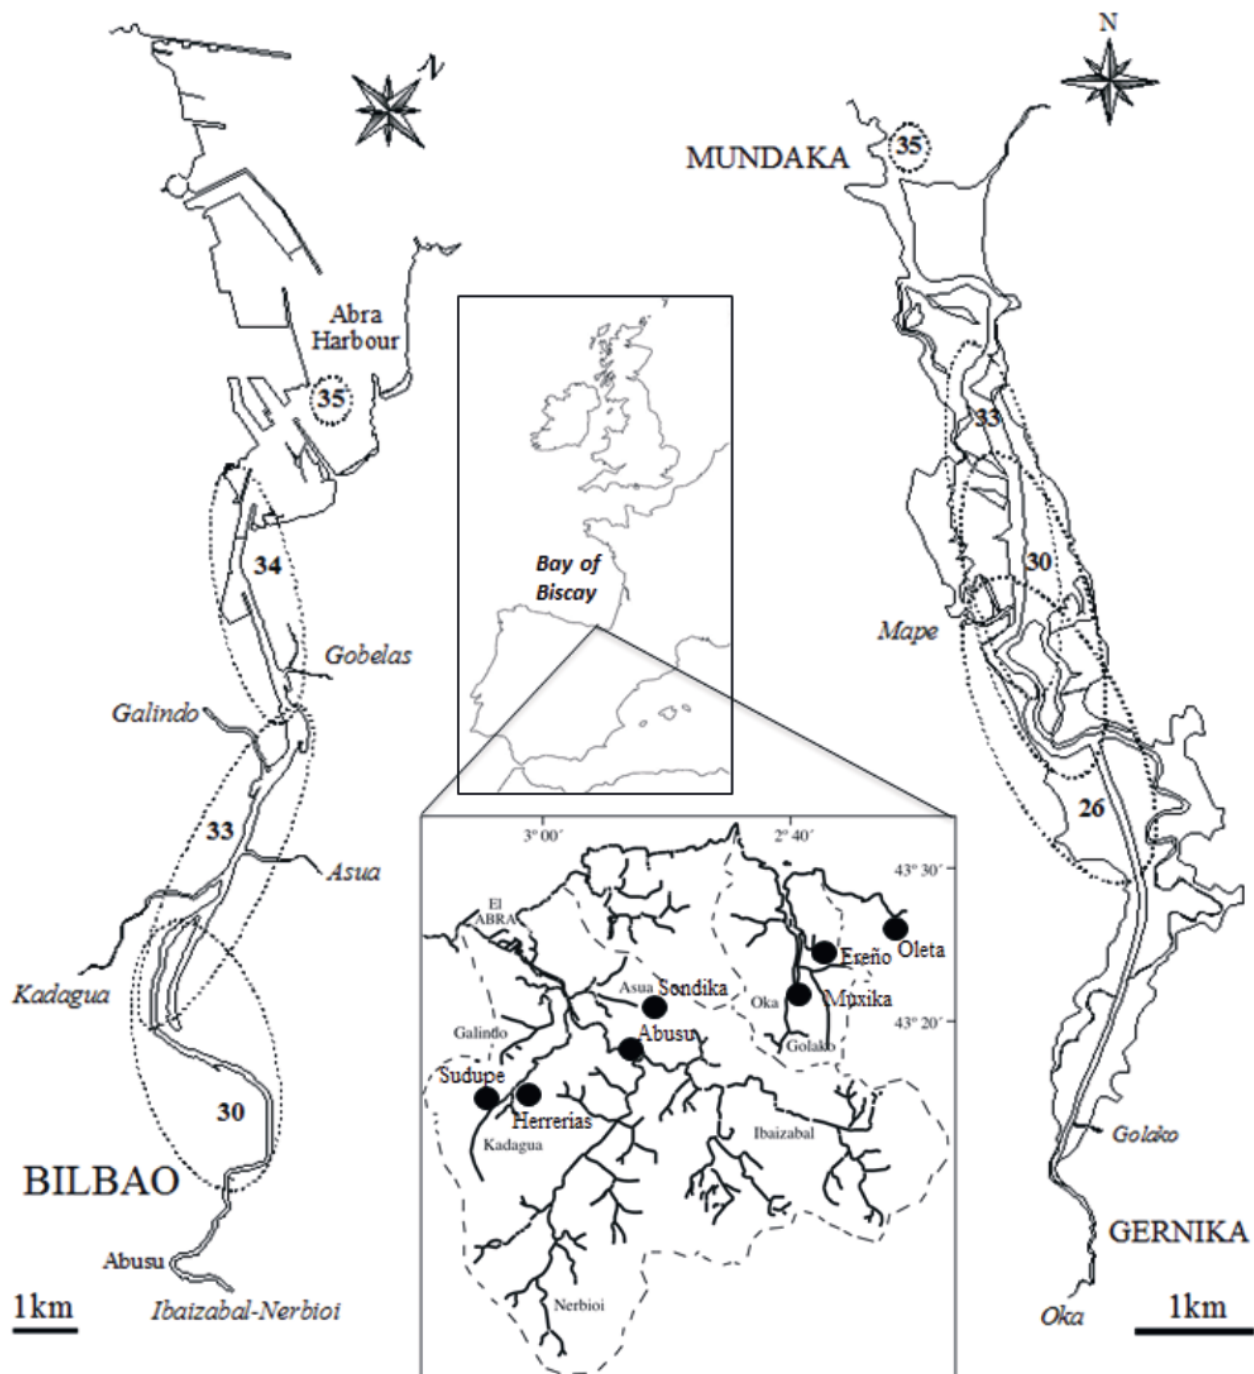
N

Abra Harbour

35

34

Gobelas

Galindo

33

Asua

Kadagua

30

BILBAO

Abusu

Ibaizabal-Nerbioi

1km

Bay of Biscay

3° 00′

2° 40′

43° 30′

43° 20′

El ABRA

Asua

Sondika

Galindo

Abusu

Sudupe

Herrerias

Kadagua

Ereño

Oleta

Oka

Muxika

Golako

Ibaizabal

Nerbioi

N

MUNDAKA

35

33

30

Mape

26

Golako

GERNIKA

Oka

1km